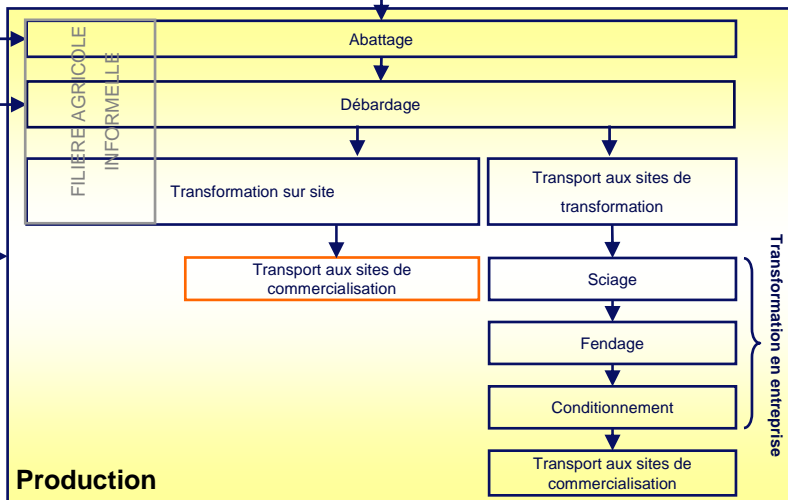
FILIERE AGRICOLE INFORMELLE

Abattage

Débardage

Transformation sur site

Transport aux sites de transformation

Transport aux sites de commercialisation

Sciage

Fendage

Conditionnement

Transport aux sites de commercialisation

Transformation en entreprise

Production